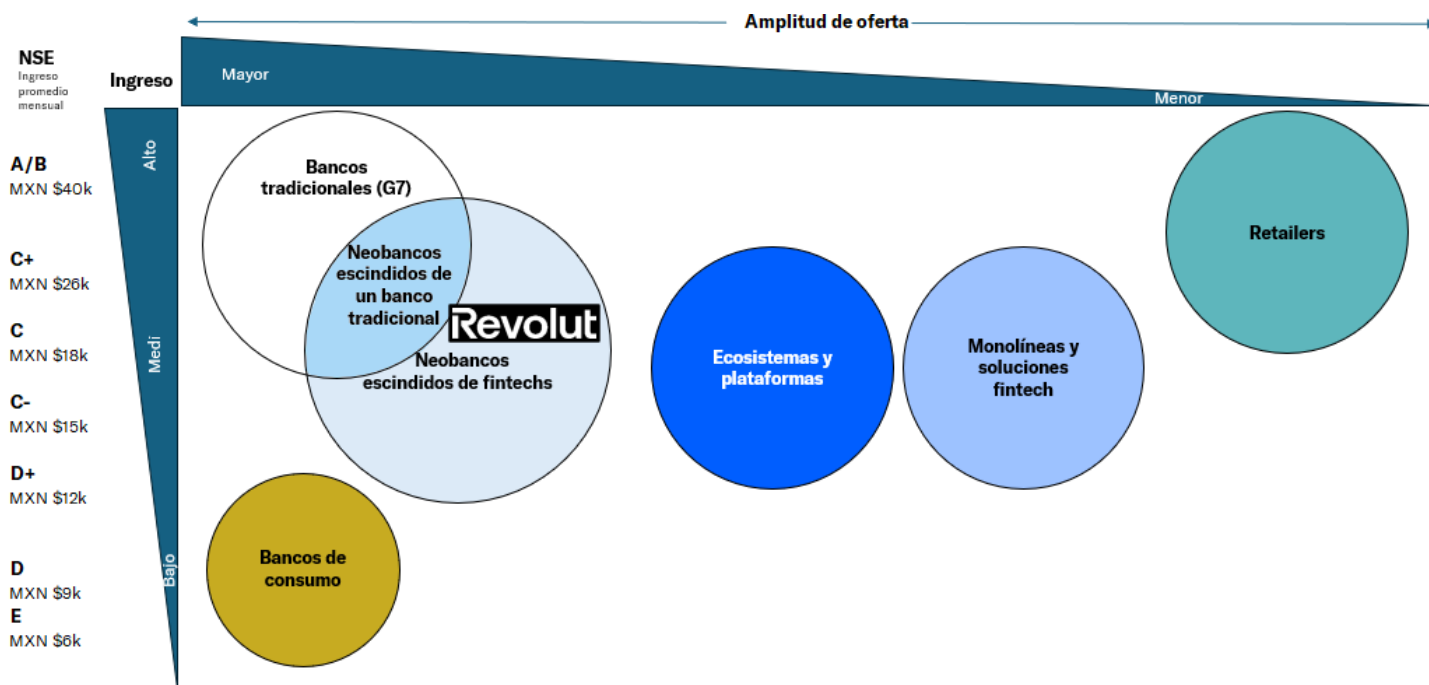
Amplitud de oferta

NSE
Ingreso promedio mensual

Ingreso

Mayor

Menor

A/B
MXN $40k

C+
MXN $26k

C
MXN $18k

C-
MXN $15k

D+
MXN $12k

D
MXN $9k

E
MXN $6k

Alto

Medi

Bajo

Bancos tradicionales (G7)

Neobancos escindidos de un banco tradicional

Revolut

Neobancos escindidos de fintechs

Ecosistemas y plataformas

Monolíneas y soluciones fintech

Retailers

Bancos de consumo